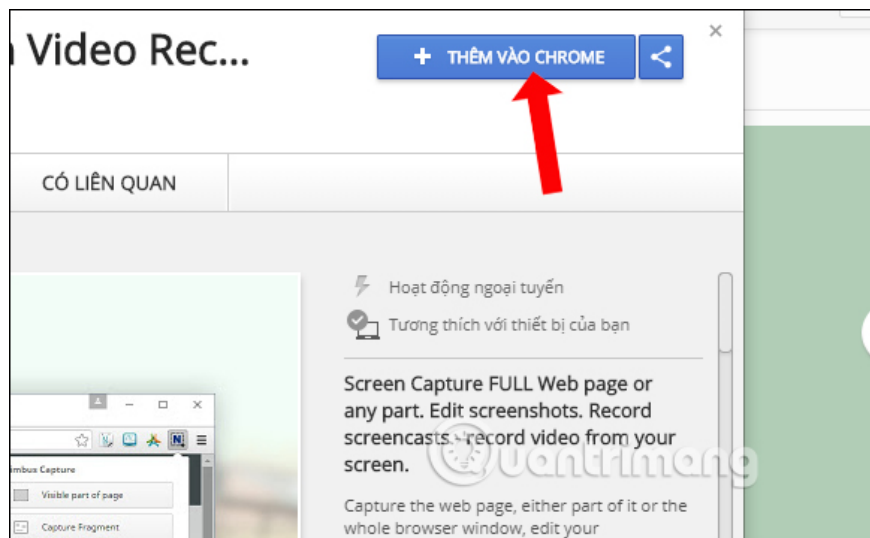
n Video Rec...

+ THÊM VÀO CHROME

×

CÓ LIÊN QUAN

Hoạt động ngoại tuyến

Tương thích với thiết bị của bạn

Screen Capture FULL Web page or any part. Edit screenshots. Record screencasts - record video from your screen.

Capture the web page, either part of it or the whole browser window, edit your

imbus Capture

Visible part of page

Capture Fragment

uantrimang